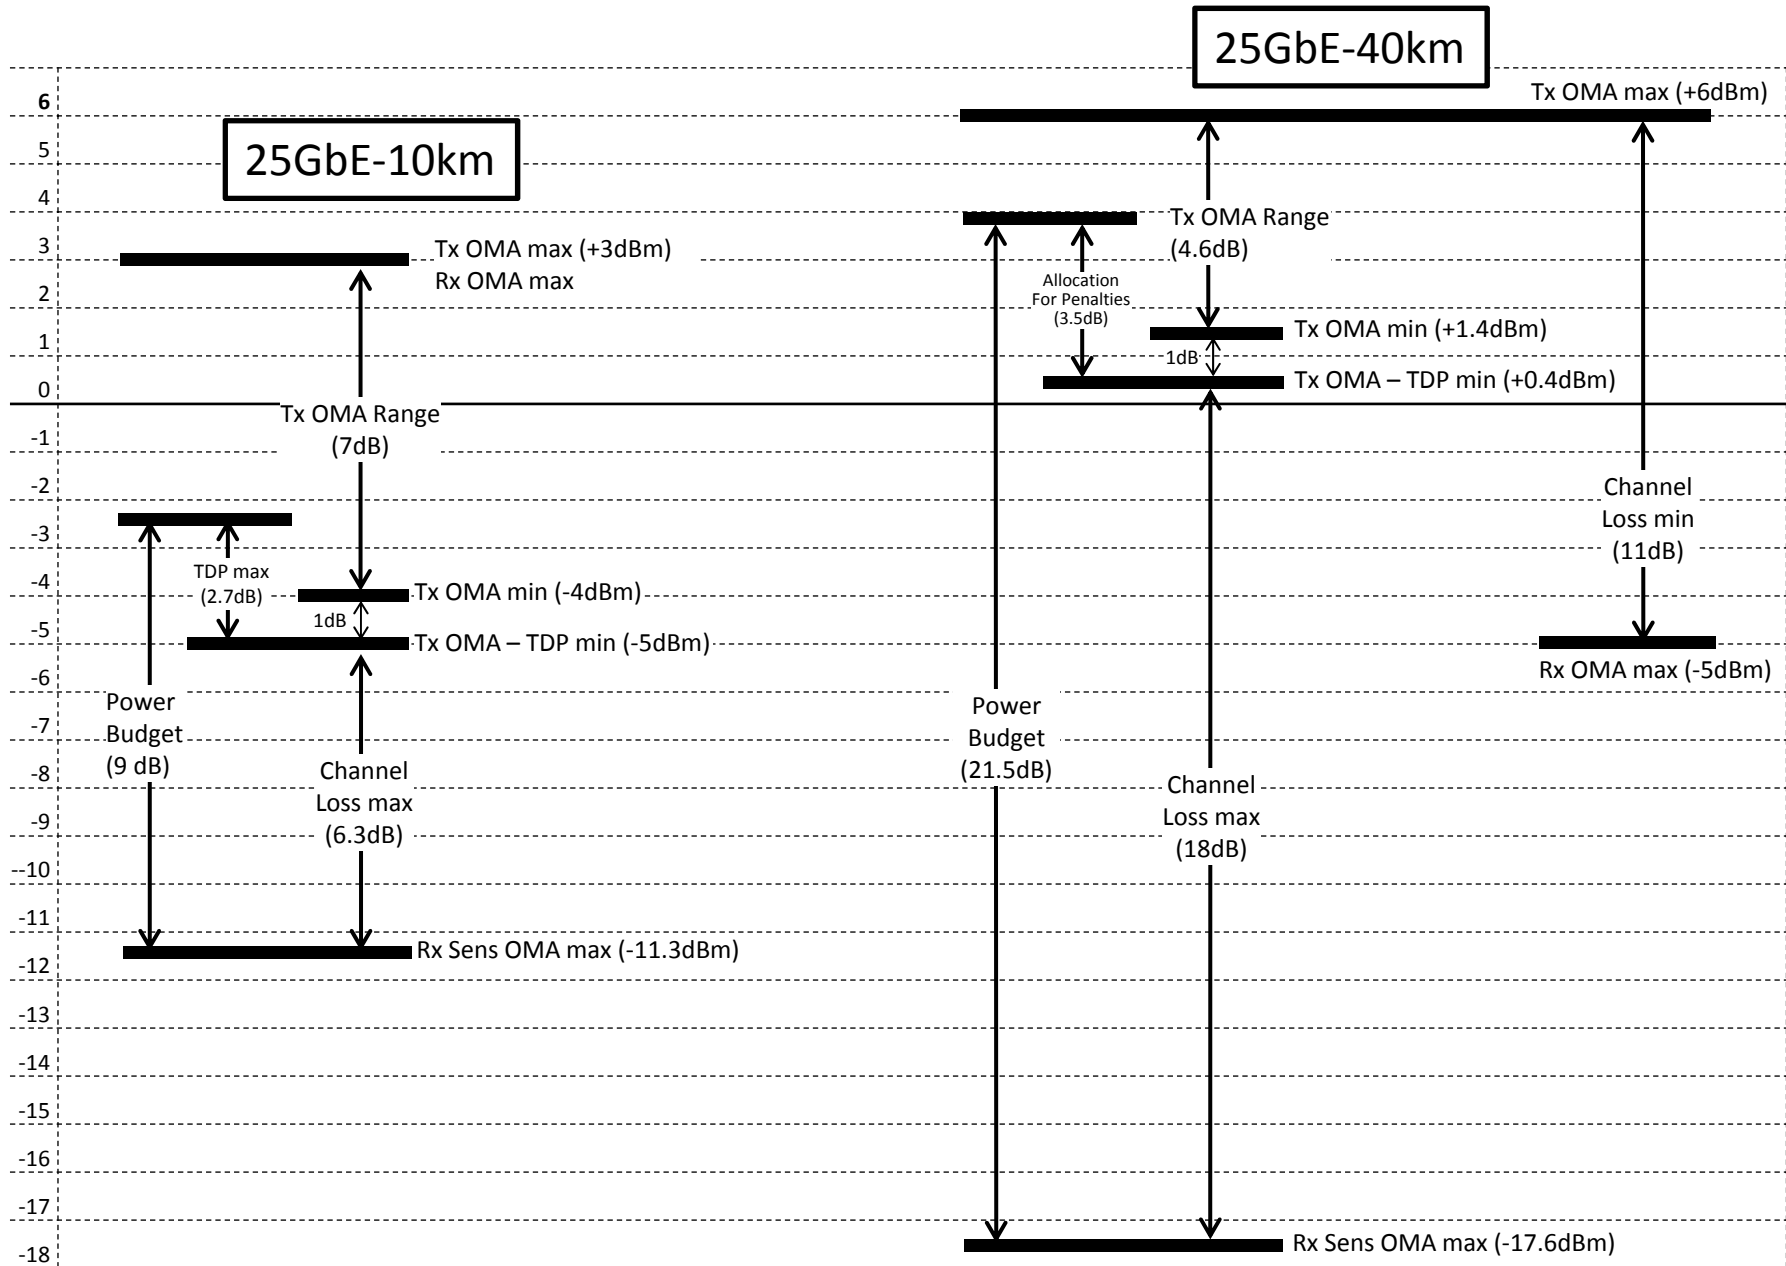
25GbE-40km

6
5
4
3
2
1
0
-1
-2
-3
-4
-5
-6
-7
-8
-9
--10
-11
-12
-13
-14
-15
-16
-17
-18

25GbE-10km

Tx OMA max (+3dBm)
Rx OMA max

Tx OMA Range
(7dB)

TDP max
(2.7dB)

Tx OMA min (-4dBm)
1dB
Tx OMA – TDP min (-5dBm)

Power
Budget
(9 dB)

Channel
Loss max
(6.3dB)

Rx Sens OMA max (-11.3dBm)

Tx OMA max (+6dBm)

Tx OMA Range
(4.6dB)

Allocation
For Penalties
(3.5dB)

Tx OMA min (+1.4dBm)
1dB
Tx OMA – TDP min (+0.4dBm)

Channel
Loss min
(11dB)

Rx OMA max (-5dBm)

Power
Budget
(21.5dB)

Channel
Loss max
(18dB)

Rx Sens OMA max (-17.6dBm)